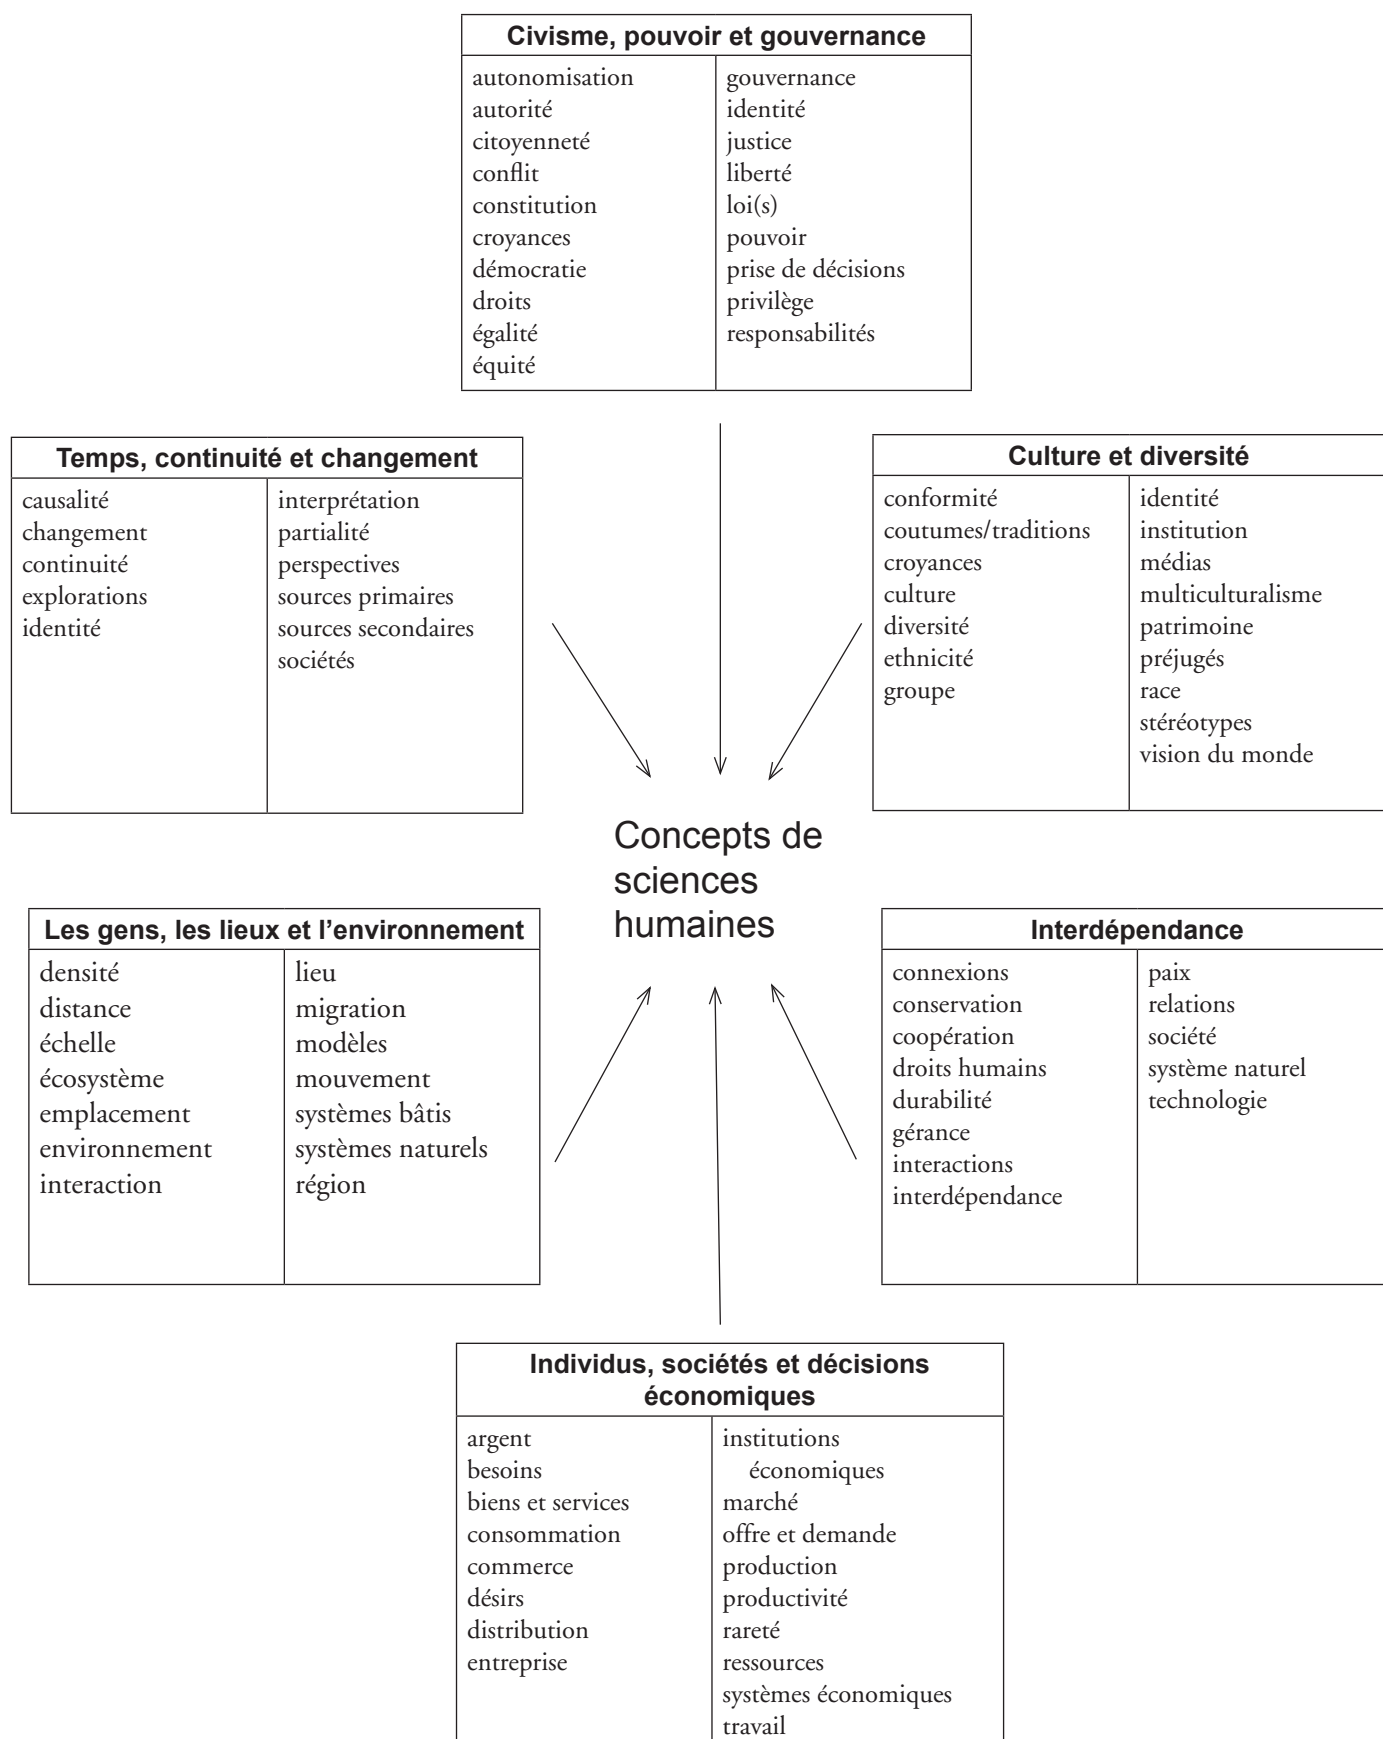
Civisme, pouvoir et gouvernance

| autonomisation | gouvernance |
|---|---|
| autorité | identité |
| citoyenneté | justice |
| conflit | liberté |
| constitution | loi(s) |
| croyances | pouvoir |
| démocratie | prise de décisions |
| droits | privilège |
| égalité | responsabilités |
| équité | |

Temps, continuité et changement

| causalité | interprétation |
|---|---|
| changement | partialité |
| continuité | perspectives |
| explorations | sources primaires |
| identité | sources secondaires |
| | sociétés |

Culture et diversité

| conformité | identité |
|---|---|
| coutumes/traditions | institution |
| croyances | médias |
| culture | multiculturalisme |
| diversité | patrimoine |
| ethnicité | préjugés |
| groupe | race |
| | stéréotypes |
| | vision du monde |

Concepts de sciences humaines

Les gens, les lieux et l'environnement

| densité | lieu |
|---|---|
| distance | migration |
| échelle | modèles |
| écosystème | mouvement |
| emplacement | systèmes bâtis |
| environnement | systèmes naturels |
| interaction | région |

Interdépendance

| connexions | paix |
|---|---|
| conservation | relations |
| coopération | société |
| droits humains | système naturel |
| durabilité | technologie |
| gérance | |
| interactions | |
| interdépendance | |

Individus, sociétés et décisions économiques

| argent | institutions économiques |
|---|---|
| besoins | marché |
| biens et services | offre et demande |
| consommation | production |
| commerce | productivité |
| désirs | rareté |
| distribution | ressources |
| entreprise | systèmes économiques |
| | travail |